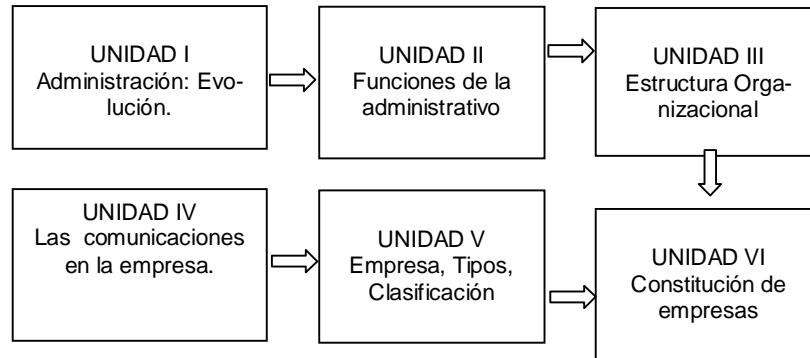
UNIDAD I
Administración: Evolución.

UNIDAD II
Funciones de la administrativo

UNIDAD III
Estructura Organizacional

UNIDAD IV
Las comunicaciones en la empresa.

UNIDAD V
Empresa, Tipos, Clasificación

UNIDAD VI
Constitución de empresas